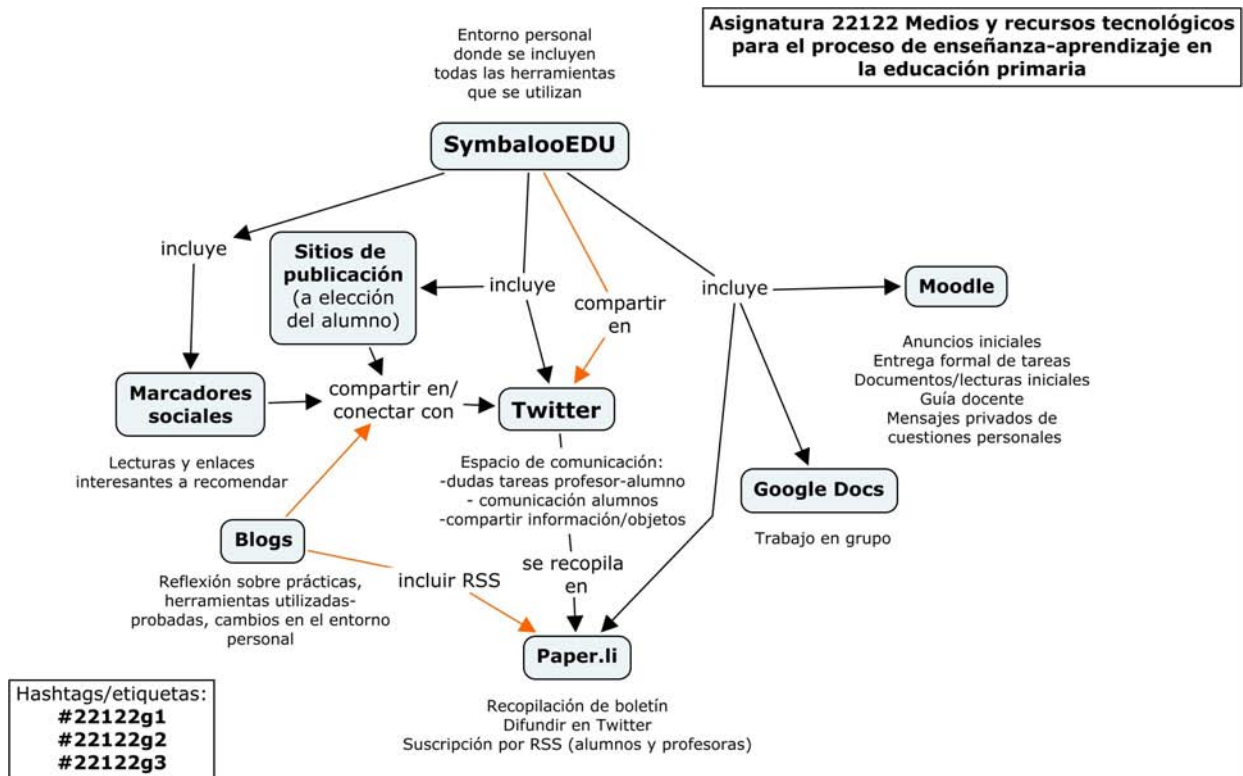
Asignatura 22122 Medios y recursos tecnológicos para el proceso de enseñanza-aprendizaje en la educación primaria

Entorno personal donde se incluyen todas las herramientas que se utilizan

SymbalooEDU

incluye

Sitios de publicación (a elección del alumno)

incluye

compartir en

incluye

Moodle

Anuncios iniciales
Entrega formal de tareas
Documentos/lecturas iniciales
Guía docente
Mensajes privados de cuestiones personales

Marcadores sociales

compartir en/ conectar con

Twitter

Lecturas y enlaces interesantes a recomendar

Espacio de comunicación:
-dudas tareas profesor-alumno
- comunicación alumnos
-compartir información/objetos

Google Docs

Trabajo en grupo

Blogs

se recopila en

incluir RSS

Reflexión sobre prácticas, herramientas utilizadas-probadas, cambios en el entorno personal

Paper.li

Recopilación de boletín
Difundir en Twitter
Suscripción por RSS (alumnos y profesoras)

Hashtags/etiquetas:
#22122g1
#22122g2
#22122g3